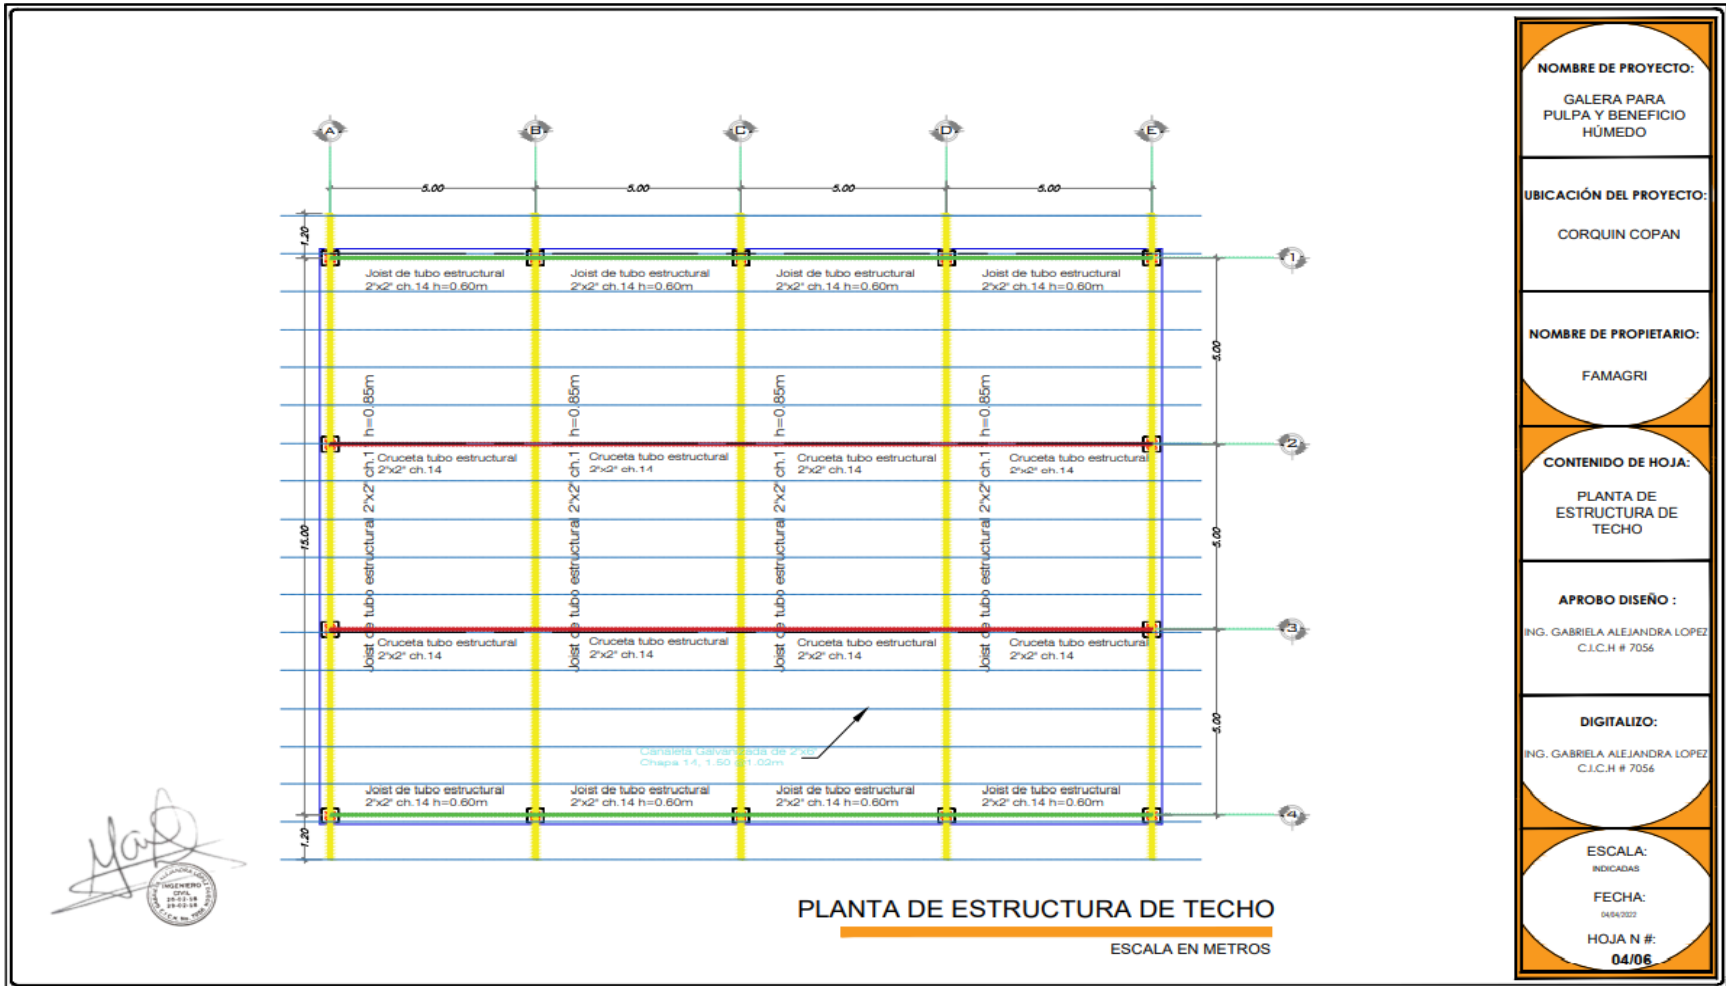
A B C D E

5.00 5.00 5.00 5.00

1.20

Joist de tubo estructural 2"x2" ch.14 h=0.60m
Joist de tubo estructural 2"x2" ch.14 h=0.60m
Joist de tubo estructural 2"x2" ch.14 h=0.60m
Joist de tubo estructural 2"x2" ch.14 h=0.60m

1

5.00

h=0.85m
h=0.85m
h=0.85m
h=0.85m

2

Cruceta tubo estructural 2"x2" ch.14
Cruceta tubo estructural 2"x2" ch.14
Cruceta tubo estructural 2"x2" ch.14
Cruceta tubo estructural 2"x2" ch.14

Joist de tubo estructural 2"x2" ch.14
Joist de tubo estructural 2"x2" ch.14
Joist de tubo estructural 2"x2" ch.14
Joist de tubo estructural 2"x2" ch.14

15.00

5.00

3

Cruceta tubo estructural 2"x2" ch.14
Cruceta tubo estructural 2"x2" ch.14
Cruceta tubo estructural 2"x2" ch.14
Cruceta tubo estructural 2"x2" ch.14

Canaleta Galvanizada de 2"x6"
Chapa 14, 1.50 @1.02m

5.00

Joist de tubo estructural 2"x2" ch.14 h=0.60m
Joist de tubo estructural 2"x2" ch.14 h=0.60m
Joist de tubo estructural 2"x2" ch.14 h=0.60m
Joist de tubo estructural 2"x2" ch.14 h=0.60m

4

1.20

INGENIERO CIVIL C.I.C.H. No. 7056

PLANTA DE ESTRUCTURA DE TECHO
ESCALA EN METROS

NOMBRE DE PROYECTO:
GALERA PARA PULPA Y BENEFICIO HÚMEDO

UBICACIÓN DEL PROYECTO:
CORQUIN COPAN

NOMBRE DE PROPIETARIO:
FAMAGRI

CONTENIDO DE HOJA:
PLANTA DE ESTRUCTURA DE TECHO

APROBO DISEÑO :
ING. GABRIELA ALEJANDRA LOPEZ
C.I.C.H # 7056

DIGITALIZO:
ING. GABRIELA ALEJANDRA LOPEZ
C.I.C.H # 7056

ESCALA:
INDICADAS
FECHA:
04/04/2022
HOJA N #:
04/06